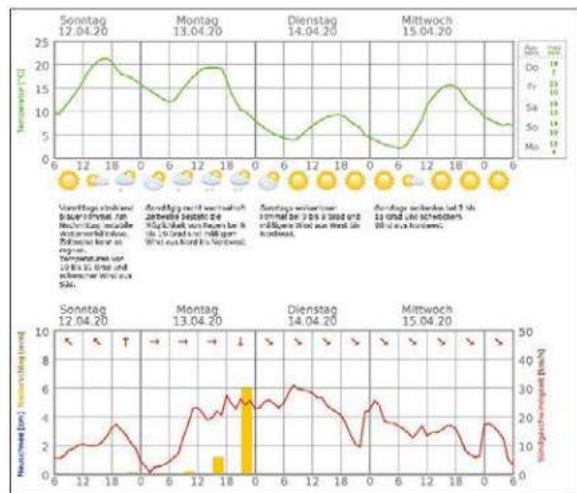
Sonntag 12.04.20

Montag 13.04.20

Dienstag 14.04.20

Mittwoch 15.04.20

25
20
15
10
5
0

Temperatur [°C]

6 12 18 0 6 12 18 0 6 12 18 0 6 12 18 0 6

Do
Fr
Sa
So
Mo

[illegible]

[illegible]

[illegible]

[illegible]

Sonntag 12.04.20

Montag 13.04.20

Dienstag 14.04.20

Mittwoch 15.04.20

10
8
6
4
2
0

50
40
30
20
10
0

Neuschnee [cm] Niederschlag [mm]

Windgeschwindigkeit [km/h]

6 12 18 0 6 12 18 0 6 12 18 0 6 12 18 0 6